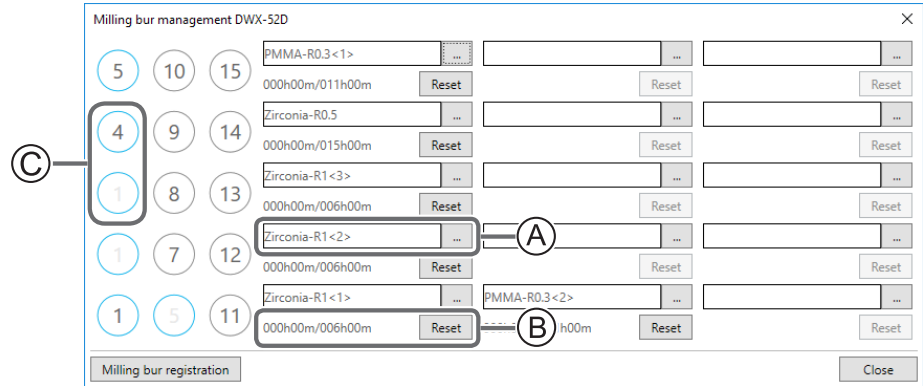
Milling bur management DWX-52D

5 10 15
4 9 14
1 8 13
1 7 12
1 5 11

PMMA-R0.3<1> ...
000h00m/011h00m Reset
... Reset
... Reset

Zirconia-R0.5 ...
000h00m/015h00m Reset
... Reset
... Reset

Zirconia-R1<3> ...
000h00m/006h00m Reset
... Reset
... Reset

Zirconia-R1<2> ...
000h00m/006h00m Reset
... Reset
... Reset

Zirconia-R1<1> ...
000h00m/006h00m Reset
PMMA-R0.3<2> ...
h00m Reset
... Reset

Ⓐ
Ⓑ
Ⓒ

Milling bur registration
Close